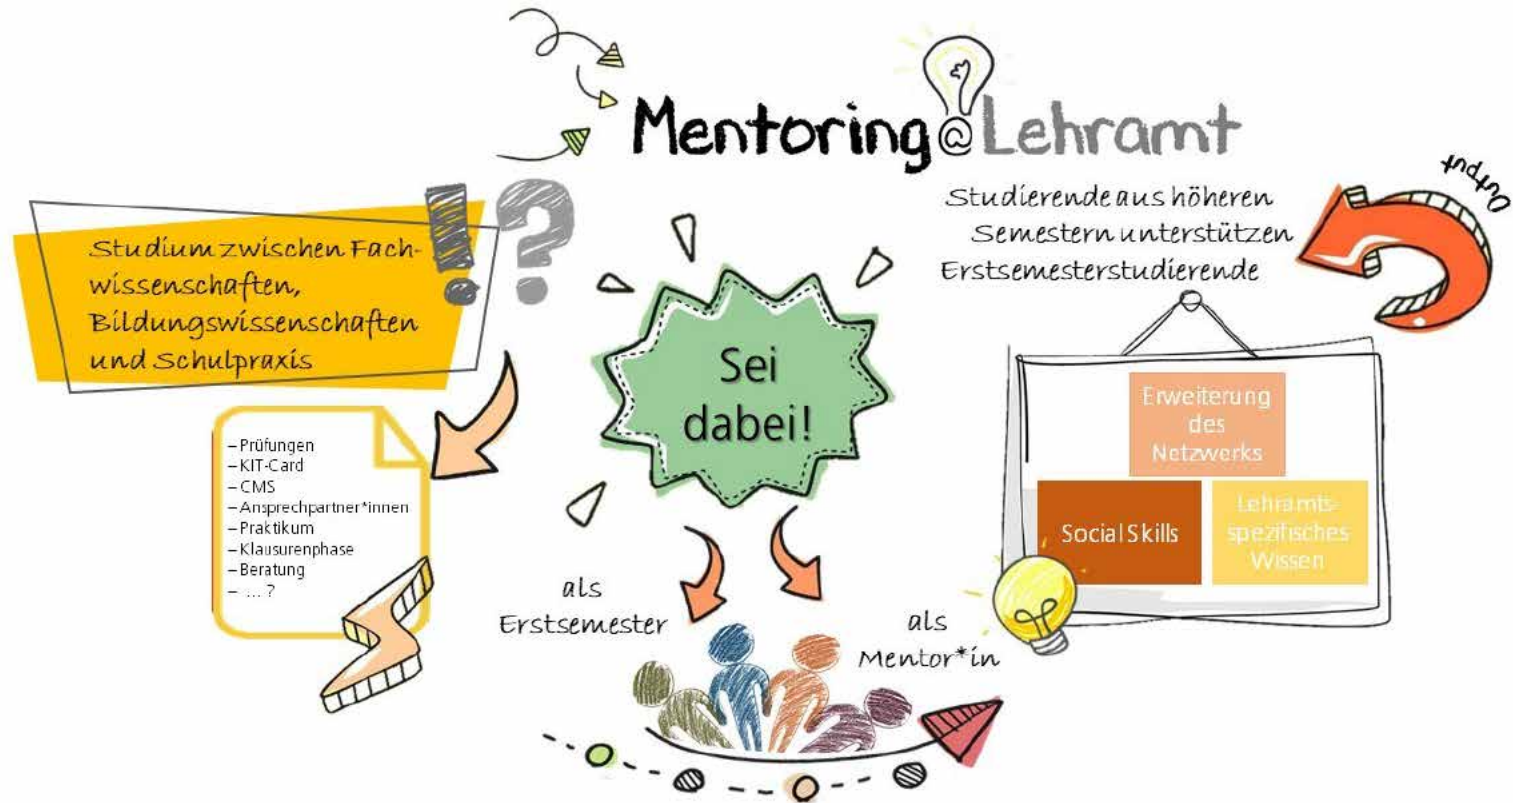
Mentoring@Lehramt

Studium zwischen Fachwissenschaften, Bildungswissenschaften und Schulpraxis

– Prüfungen
– KIT-Card
– CMS
– Ansprechpartner*innen
– Praktikum
– Klausurenphase
– Beratung
– ... ?

Sei dabei!

als Erstsemester

als Mentor*in

Studierende aus höheren Semestern unterstützen Erstsemesterstudierende

Output

Erweiterung des Netzwerks

Social Skills

Lehramtsspezifisches Wissen